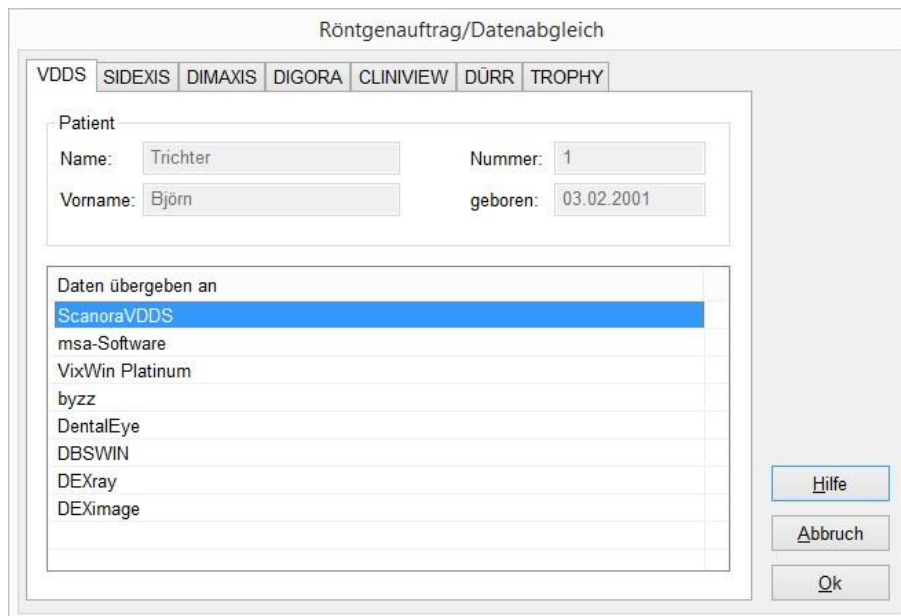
Röntgenauftrag/Datenabgleich

VDDS SIDEXIS DIMAXIS DIGORA CLINIVIEW DÜRR TROPHY

Patient

Name: Trichter

Nummer: 1

Vorname: Björn

geboren: 03.02.2001

| Daten übergeben an |
|---|
| ScanoraVDDS |
| msa-Software |
| VixWin Platinum |
| byzz |
| DentalEye |
| DBSWIN |
| DEXray |
| DEXimage |

Hilfe

Abbruch

Ok